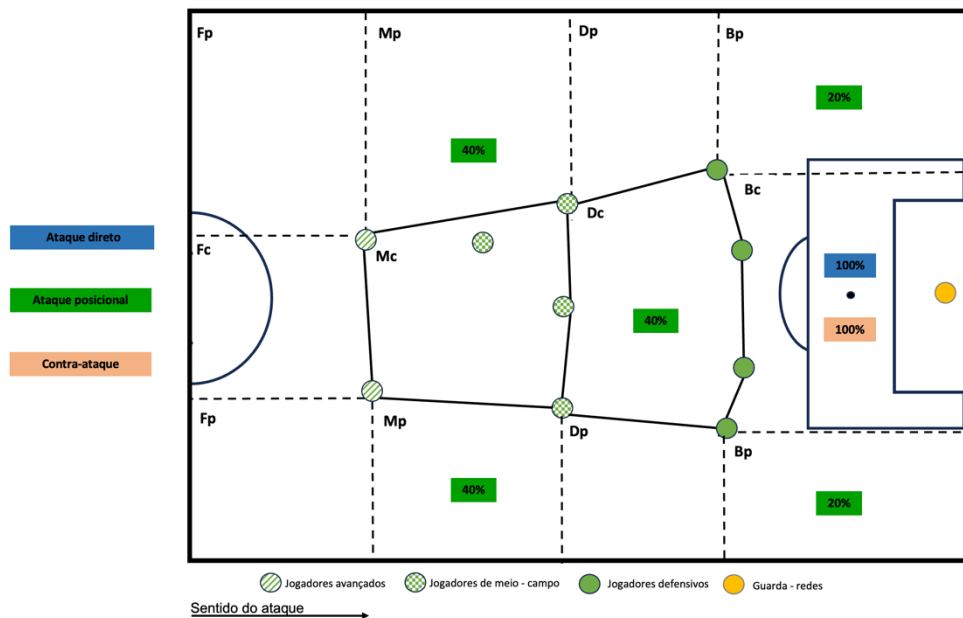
Ataque direto

Ataque posicional

Contra-ataque

Fp

Mp

Dp

Bp

20%

40%

Bc

Dc

Fc

Mc

100%

40%

100%

Fp

Mp

Dp

Bp

40%

20%

Jogadores avançados

Jogadores de meio - campo

Jogadores defensivos

Guarda - redes

Sentido do ataque